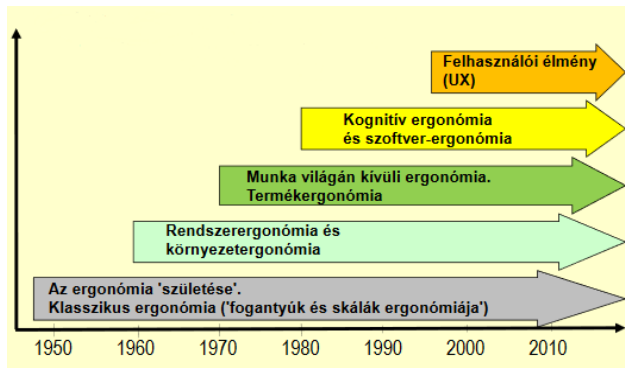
Felhasználói élmény (UX)

Kognitív ergonómia és szoftver-ergonómia

Munka világán kívüli ergonómia. Termékergonómia

Rendszerergonómia és környezetergonómia

Az ergonómia 'születése'. Klasszikus ergonómia ('fogantyúk és skálák ergonómiája')

1950 1960 1970 1980 1990 2000 2010